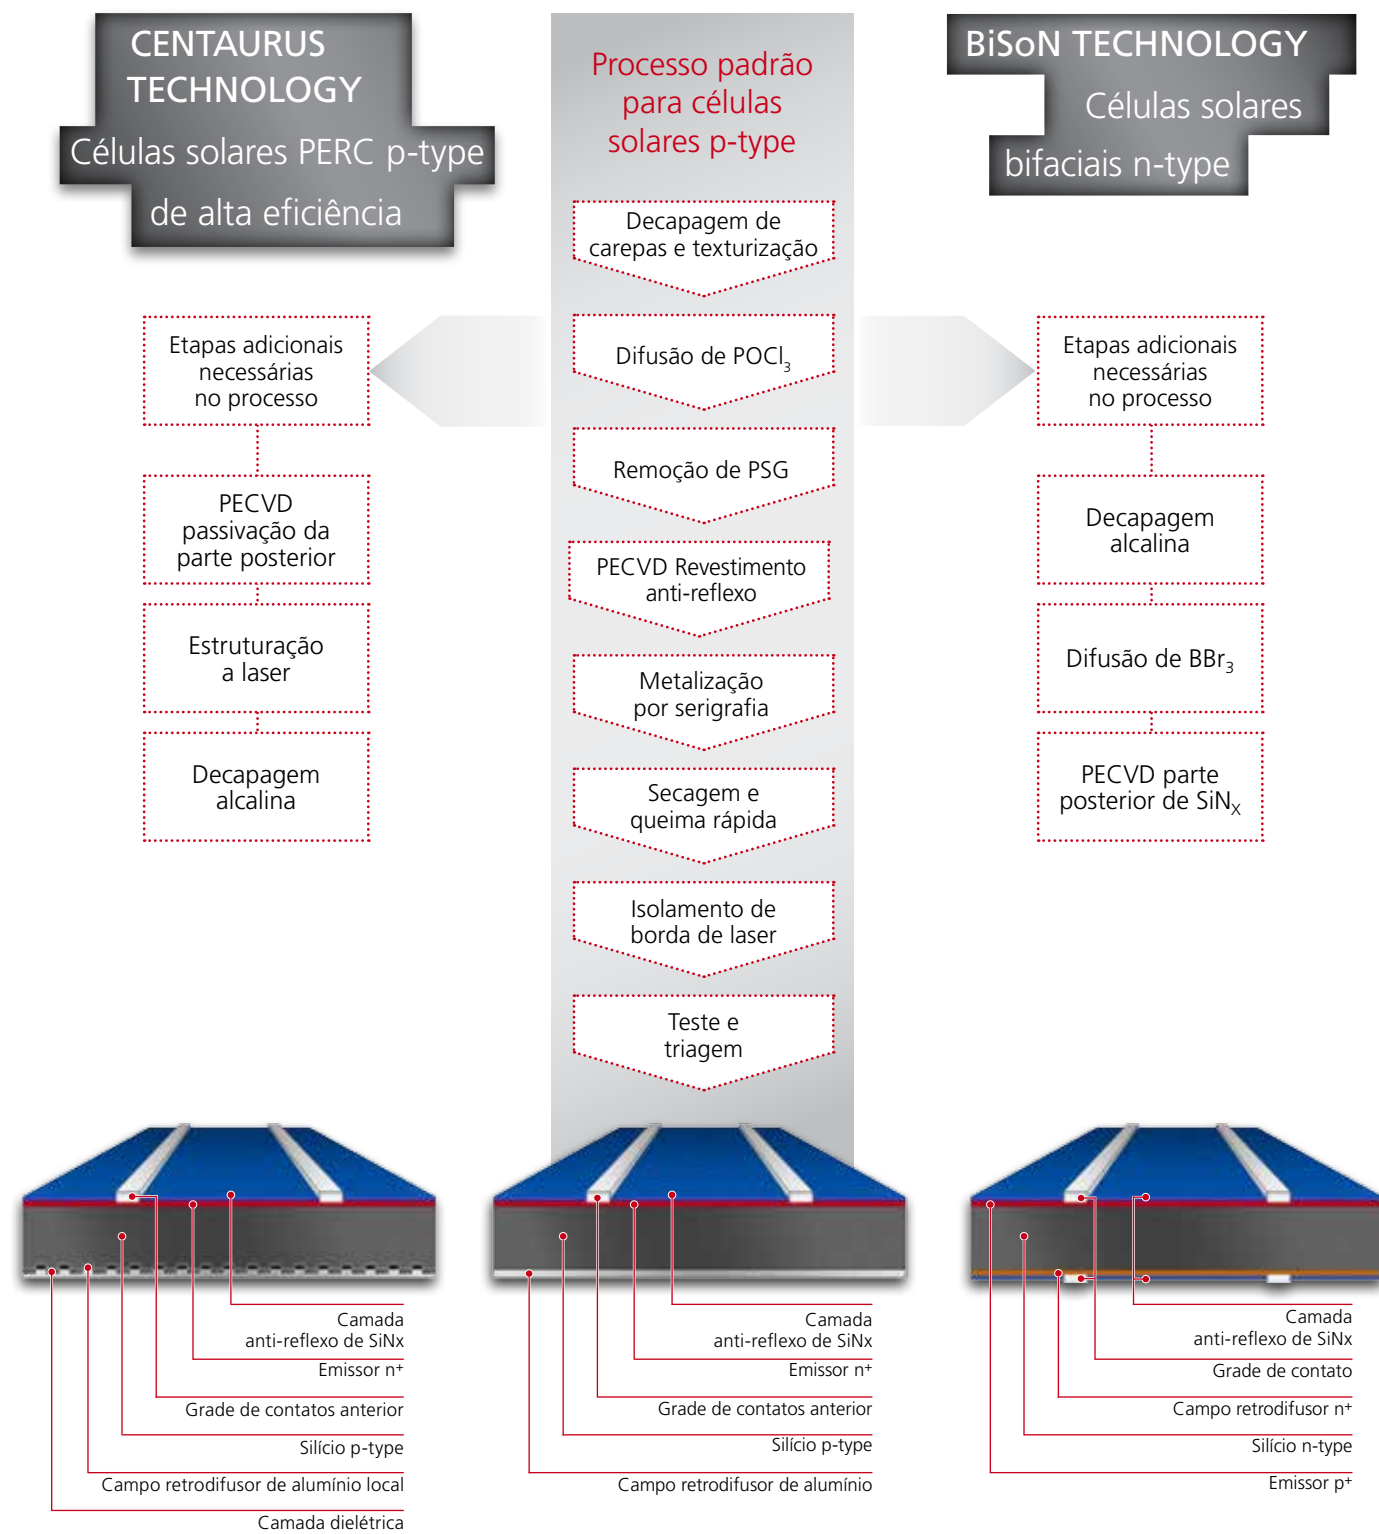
CENTAURUS TECHNOLOGY
Células solares PERC p-type de alta eficiência

Processo padrão para células solares p-type

BiSoN TECHNOLOGY
Células solares bifaciais n-type

Decapagem de carepas e texturização

Difusão de $POCl_3$

Remoção de PSG

PECVD Revestimento anti-reflexo

Metalização por serigrafia

Secagem e queima rápida

Isolamento de borda de laser

Teste e triagem

Etapas adicionais necessárias no processo

PECVD passivação da parte posterior

Estruturação a laser

Decapagem alcalina

Etapas adicionais necessárias no processo

Decapagem alcalina

Difusão de $BBr_3$

PECVD parte posterior de $SiN_X$

Camada anti-reflexo de SiNx
Emissor n+
Grade de contatos anterior
Silício p-type
Campo retrodifusor de alumínio local
Camada dielétrica

Camada anti-reflexo de SiNx
Emissor n+
Grade de contatos anterior
Silício p-type
Campo retrodifusor de alumínio

Camada anti-reflexo de SiNx
Grade de contato
Campo retrodifusor n+
Silício n-type
Emissor p+